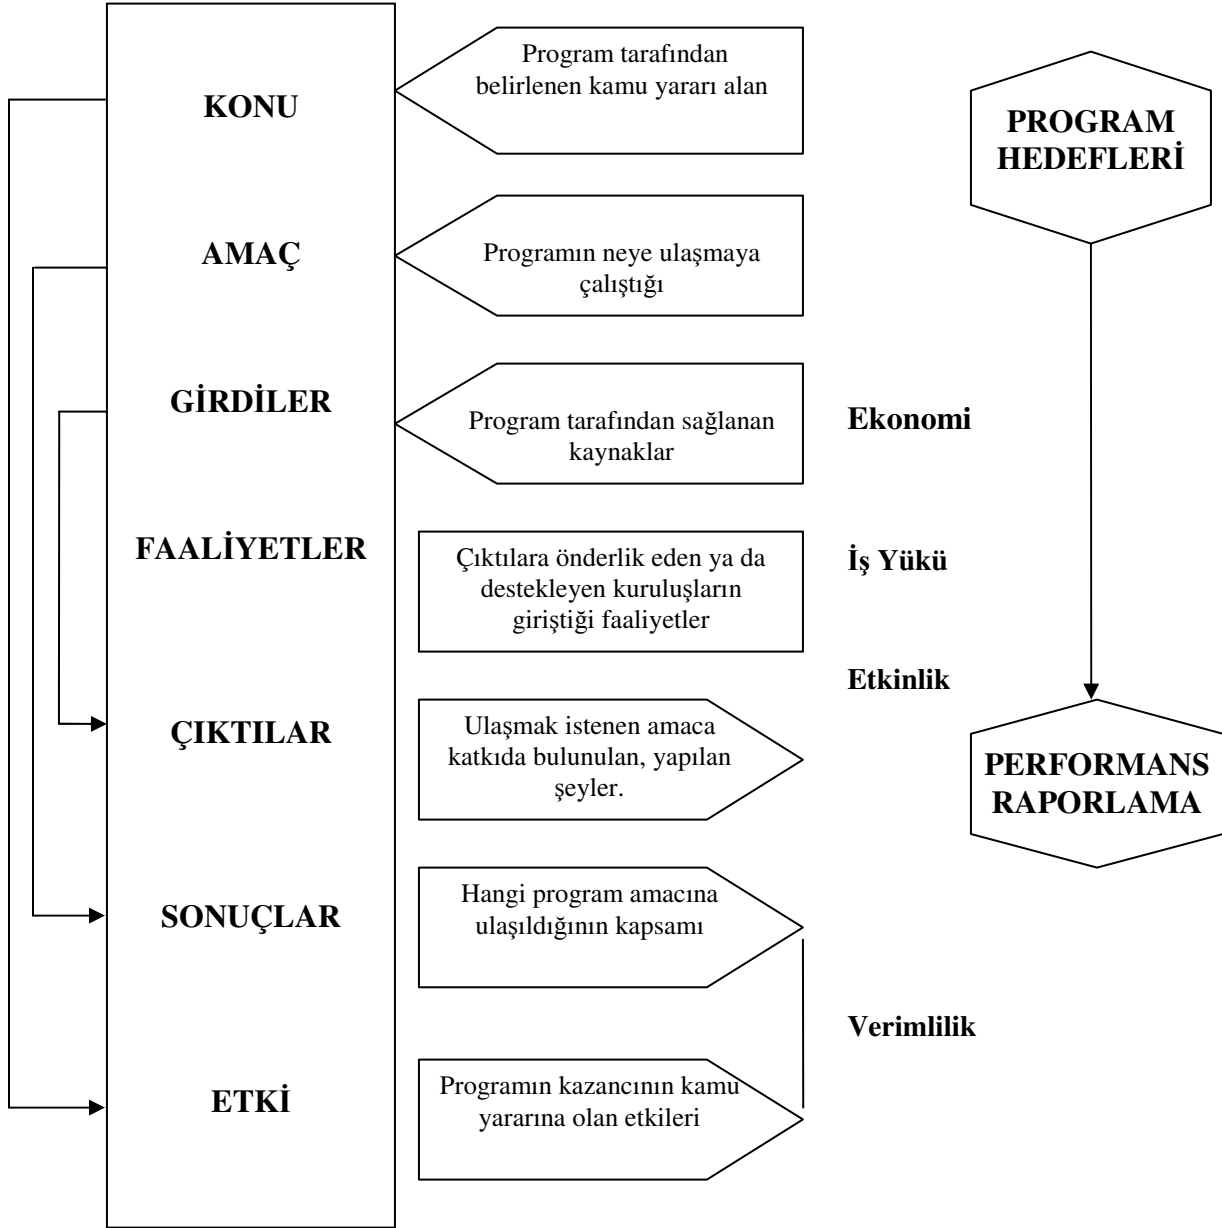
KONU

Program tarafından belirlenen kamu yararı alan

PROGRAM HEDEFLERİ

AMAÇ

Programın neye ulaşmaya çalıştığı

GİRDİLER

Program tarafından sağlanan kaynaklar

Ekonomi

FAALİYETLER

Çıktılara önderlik eden ya da destekleyen kuruluşların giriştiği faaliyetler

İş Yükü

Etkinlik

ÇIKTILAR

Ulaşmak istenen amaca katkıda bulunulan, yapılan şeyler.

PERFORMANS RAPORLAMA

SONUÇLAR

Hangi program amacına ulaşıldığının kapsamı

Verimlilik

ETKİ

Programın kazancının kamu yararına olan etkileri